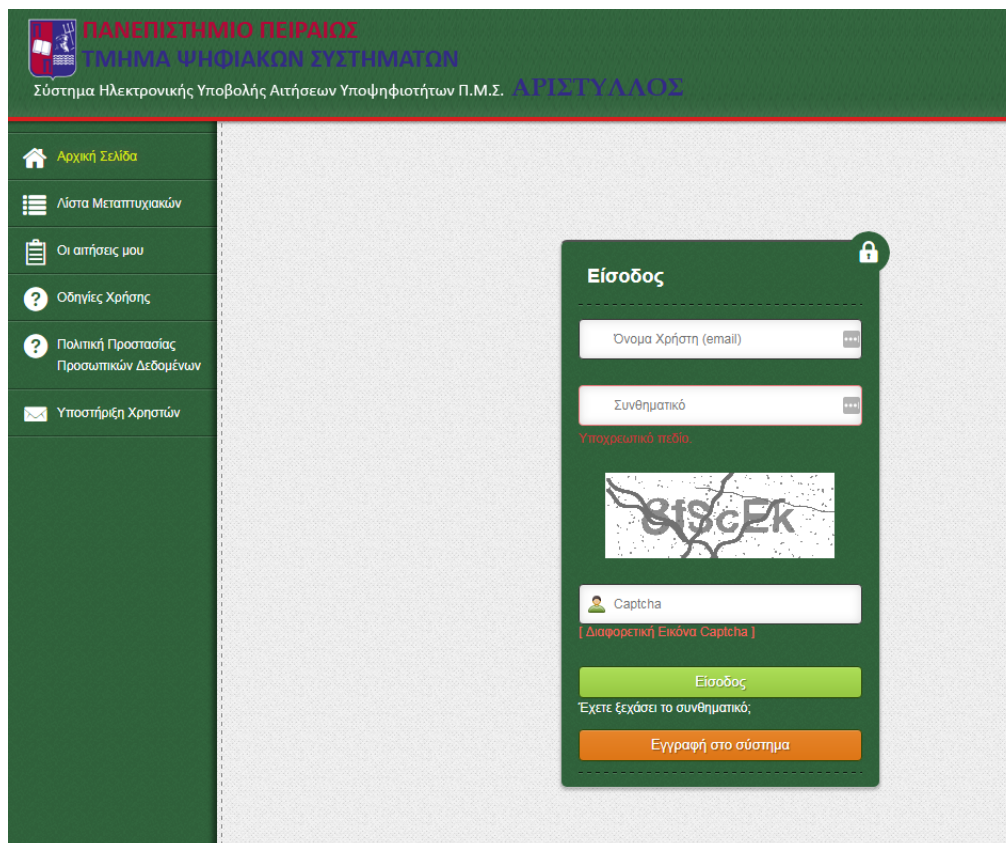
ΠΑΝΕΠΙΣΤΗΜΙΟ ΠΕΙΡΑΙΩΣ
ΤΜΗΜΑ ΨΗΦΙΑΚΩΝ ΣΥΣΤΗΜΑΤΩΝ
Σύστημα Ηλεκτρονικής Υποβολής Αιτήσεων Υποψηφιοτήτων Π.Μ.Σ. ΑΡΙΣΤΥΛΛΟΣ

Αρχική Σελίδα
Λίστα Μεταπτυχιακών
Οι αιτήσεις μου
Οδηγίες Χρήσης
Πολιτική Προστασίας Προσωπικών Δεδομένων
Υποστήριξη Χρηστών

Είσοδος
Όνομα Χρήστη (email)
Συνθηματικό
Υποχρεωτικό πεδίο.
8fScEk
Captcha
[ Διαφορετική Εικόνα Captcha ]
Είσοδος
Έχετε ξεχάσει το συνθηματικό;
Εγγραφή στο σύστημα